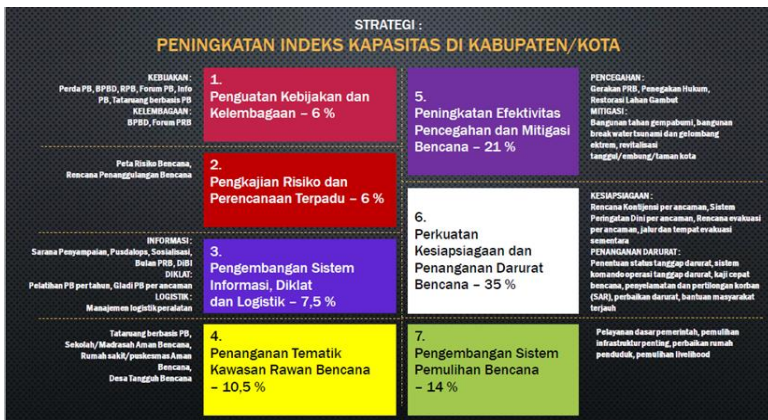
STRATEGI :

PENINGKATAN INDEKS KAPASITAS DI KABUPATEN/KOTA

KEBIJAKAN : Perda PB, BPBD, RPB, Forum PB, Info PB, Tataruang berbasis PB
KELEMBAGAAN : BPBD, Forum PRB

1. Penguatan Kebijakan dan Kelembagaan – 6 %

Peta Risiko Bencana, Rencana Penanggulangan Bencana

2. Pengkajian Risiko dan Perencanaan Terpadu – 6 %

INFORMASI : Sarana Penyampaian, Pusdalops, Sosialisasi, Bulan PRB, DIBI
DIKLAT : Pelatihan PB pertahun, Gladi PB per ancaman
LOGISTIK : Manajemen logistik peralatan

3. Pengembangan Sistem Informasi, Diklat dan Logistik – 7,5 %

Tataruang berbasis PB, Sekolah/Madrasah Aman Bencana, Rumah sakit/puskesmas Aman Bencana, Desa Tangguh Bencana

4. Penanganan Tematik Kawasan Rawan Bencana – 10,5 %

5. Peningkatan Efektivitas Pencegahan dan Mitigasi Bencana – 21 %

PENCEGAHAN : Gerakan PRB, Penegakan Hukum, Restorasi Lahan Gambut
MITIGASI : Bangunan tahan gempabumi, bangunan break water tsunami dan gelombang ekstrem, revitalisasi tanggul/embung/taman kota

6. Perkuatan Kesiapsiagaan dan Penanganan Darurat Bencana – 35 %

KESIAPSIAGAAN : Rencana Kontijensi per ancaman, Sistem Peringatan Dini per ancaman, Rencana evakuasi per ancaman, jalur dan tempat evakuasi sementara
PENANGANAN DARURAT : Penentuan status tanggap darurat, sistem komando operasi tanggap darurat, kaji cepat bencana, penyelamatan dan pertolongan korban (SAR), perbaikan darurat, bantuan masyarakat terjadi

7. Pengembangan Sistem Pemulihan Bencana – 14 %

Pelayanan dasar pemerintah, pemulihan infrastruktur penting, perbaikan rumah penduduk, pemulihan livelihood